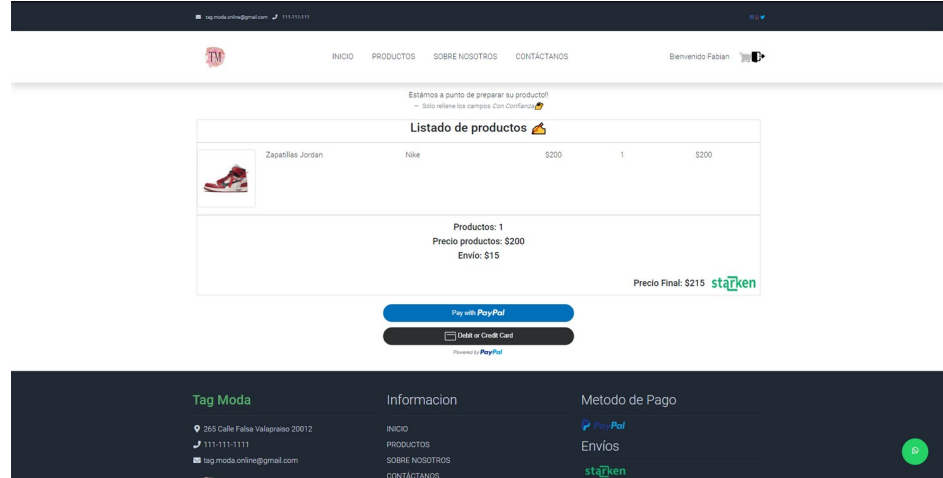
tag.moda.online@gmail.com 111-111-111

TM

INICIO PRODUCTOS SOBRE NOSOTROS CONTÁCTANOS

Bienvenido Fabian

Estámos a punto de preparar su producto!!
— Solo rellene los campos Con Confianza

Listado de productos

| | Zapatillas Jordan | Nike | \$200 | 1 | \$200 |
|---|---|---|---|---|---|

Productos: 1
Precio productos: \$200
Envío: \$15

Precio Final: \$215 starken

Pay with PayPal

Debit or Credit Card

Powered by PayPal

Tag Moda

265 Calle Falsa Valapraiso 20012

111-111-1111

tag.moda.online@gmail.com

Informacion

INICIO
PRODUCTOS
SOBRE NOSOTROS
CONTÁCTANOS

Metodo de Pago

PayPal

Envíos

starken